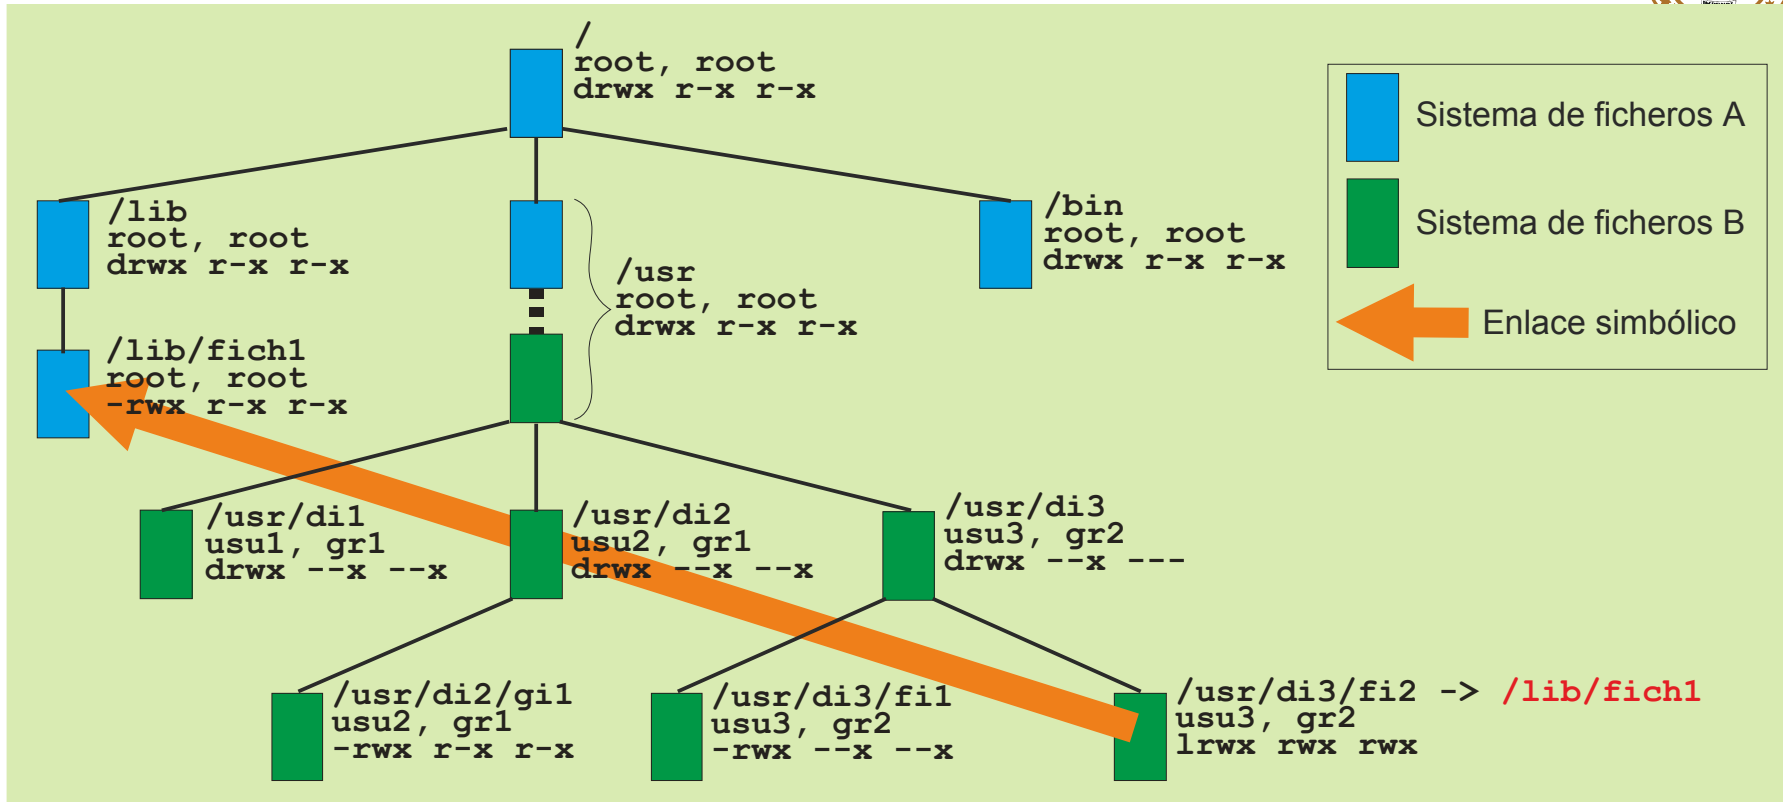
/
root, root
drwx r-x r-x

/lib
root, root
drwx r-x r-x

/bin
root, root
drwx r-x r-x

/usr
root, root
drwx r-x r-x

/lib/fich1
root, root
-rwx r-x r-x

/usr/di1
usu1, gr1
drwx --x --x

/usr/di2
usu2, gr1
drwx --x --x

/usr/di3
usu3, gr2
drwx --x ---

/usr/di2/gi1
usu2, gr1
-rwx r-x r-x

/usr/di3/fi1
usu3, gr2
-rwx --x --x

/usr/di3/fi2 -> /lib/fich1
usu3, gr2
lrwx rwx rwx

Sistema de ficheros A

Sistema de ficheros B

Enlace simbólico